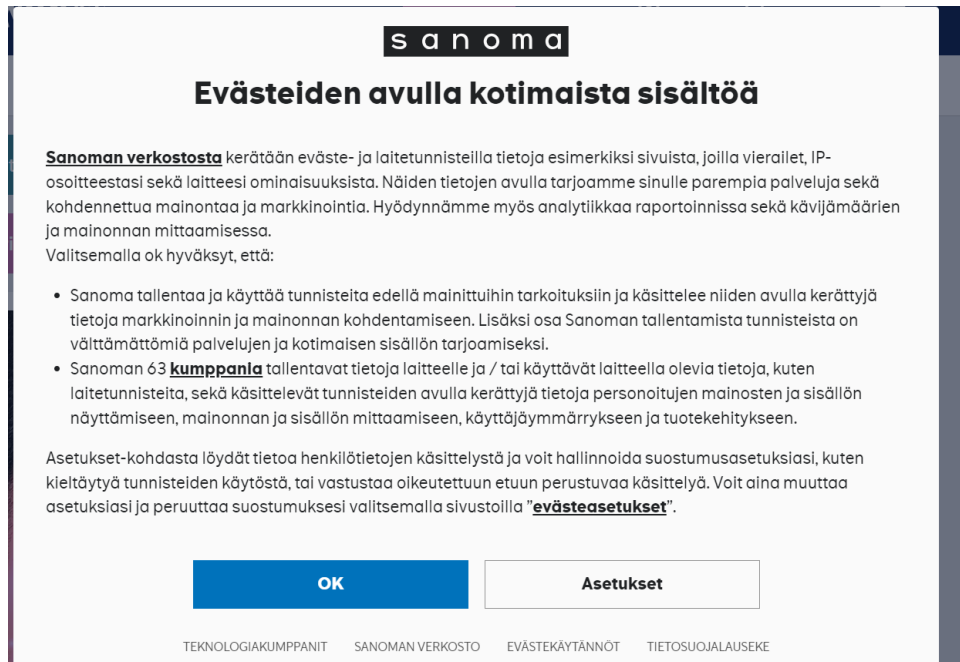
sanoma

Evästeiden avulla kotimaista sisältöä

Sanoman verkostosta kerätään eväste- ja laitetunnisteilla tietoja esimerkiksi sivuista, joilla vierailet, IP-osoitteestasi sekä laitteesi ominaisuuksista. Näiden tietojen avulla tarjoamme sinulle parempia palveluja sekä kohdennettua mainontaa ja markkinointia. Hyödynnämme myös analytiikkaa raportoinnissa sekä kävijämäärien ja mainonnan mittaamisessa.
Valitsemalla ok hyväksyt, että:

- Sanoma tallentaa ja käyttää tunnisteita edellä mainittuihin tarkoituksiin ja käsittelee niiden avulla kerättyjä tietoja markkinoinnin ja mainonnan kohdentamiseen. Lisäksi osa Sanoman tallentamista tunnisteista on välttämättömiä palvelujen ja kotimaisen sisällön tarjoamiseksi.
- Sanoman 63 kumppania tallentavat tietoja laitteelle ja / tai käyttävät laitteella olevia tietoja, kuten laitetunnisteita, sekä käsittelevät tunnisteiden avulla kerättyjä tietoja personoitujen mainosten ja sisällön näyttämiseen, mainonnan ja sisällön mittaamiseen, käyttäjäymmärrykseen ja tuotekehitykseen.

Asetukset-kohdasta löydät tietoa henkilötietojen käsittelystä ja voit hallinnoida suostumusasetuksiasi, kuten kieltäytyä tunnisteiden käytöstä, tai vastustaa oikeutettuun etuun perustuvaa käsittelyä. Voit aina muuttaa asetuksiasi ja peruuttaa suostumuksesi valitsemalla sivustoilla "evästeasetukset".

OK

Asetukset

TEKNOLOGIAKUMPPANIT SANOMAN VERKOSTO EVÄSTEKÄYTÄNNÖT TIETOSUOJALAUSEKE